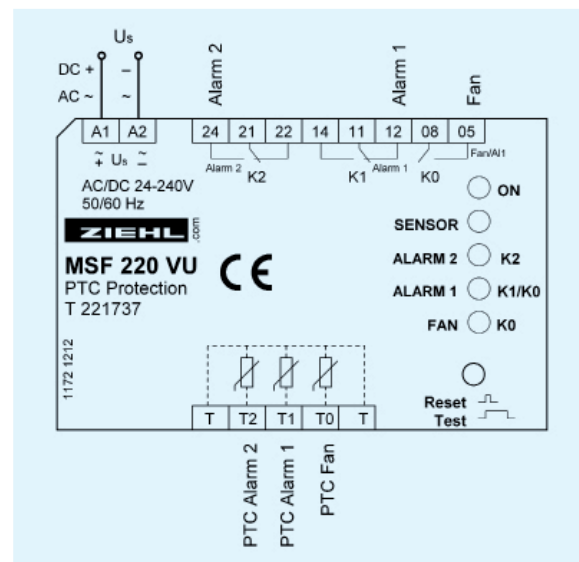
Us
DC +
AC ~
–
~
Alarm 2
Alarm 1
Fan
A1 A2
24 21 22
14 11 12
08 05
$\tilde{+}$ Us $\tilde{-}$
Alarm 2
K2
K1
Alarm 1
K0
Fan/Al1
AC/DC 24-240V
50/60 Hz
ON
ZIEHL
.com
SENSOR
MSF 220 VU
PTC Protection
T 221737
CE
ALARM 2
K2
ALARM 1
K1/K0
FAN
K0
1172 1212
Reset
Test
T T2 T1 T0 T
PTC Alarm 2
PTC Alarm 1
PTC Fan